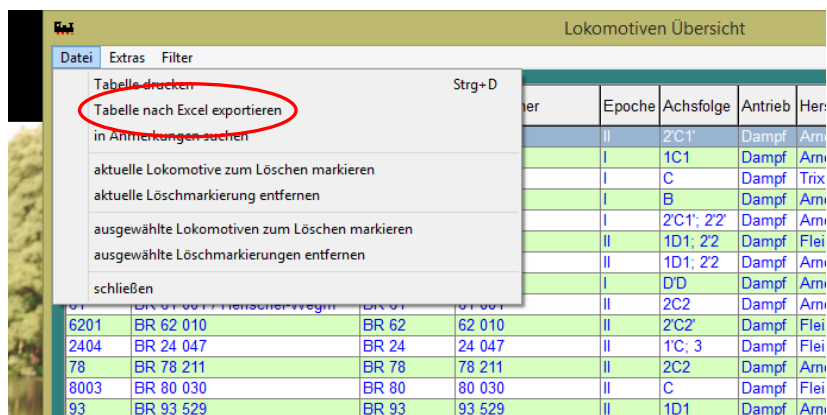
Lokomotiven Übersicht

Datei Extras Filter

Tabelle drucken Strg+D
Tabelle nach Excel exportieren
in Anmerkungen suchen

aktuelle Lokomotive zum Löschen markieren
aktuelle Löschmarkierung entfernen

ausgewählte Lokomotiven zum Löschen markieren
ausgewählte Löschmarkierungen entfernen

schließen

| | | | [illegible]her | Epoche | Achsfolge | Antrieb | Hers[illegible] |
|---|---|---|---|---|---|---|---|
| | | | | II | 2'C1' | Dampf | Arn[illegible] |
| | | | | I | 1C1 | Dampf | Arn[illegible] |
| | | | | I | C | Dampf | Trix |
| | | | | I | B | Dampf | Arn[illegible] |
| | | | | I | 2'C1'; 2'2' | Dampf | Arn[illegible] |
| | | | | II | 1D1; 2'2 | Dampf | Flei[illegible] |
| | | | | II | 1D1; 2'2 | Dampf | Arn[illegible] |
| | | | | I | D'D | Dampf | Arn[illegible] |
| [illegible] | BR 61 001 / Henschel-Wegm | BR 61 | 61 001 | II | 2C2 | Dampf | Arn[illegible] |
| 6201 | BR 62 010 | BR 62 | 62 010 | II | 2'C2' | Dampf | Flei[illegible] |
| 2404 | BR 24 047 | BR 24 | 24 047 | II | 1'C; 3 | Dampf | Flei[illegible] |
| 78 | BR 78 211 | BR 78 | 78 211 | II | 2C2 | Dampf | Arn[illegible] |
| 8003 | BR 80 030 | BR 80 | 80 030 | II | C | Dampf | Flei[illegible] |
| 93 | BR 93 529 | BR 93 | 93 529 | II | 1D1 | Dampf | Arn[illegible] |